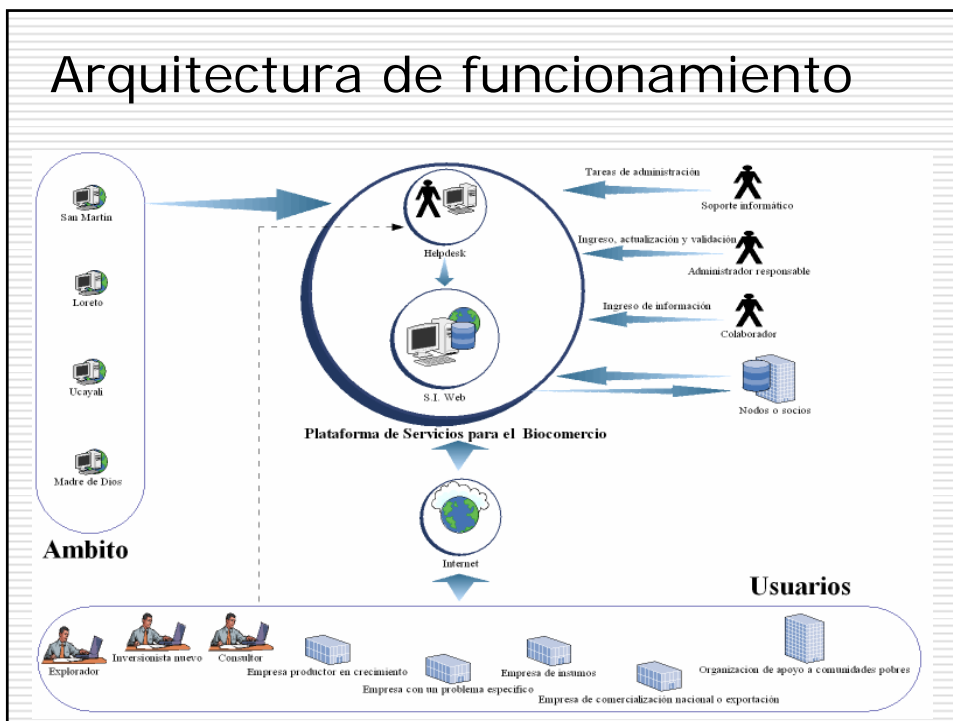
Arquitectura de funcionamiento

San Martin

Loreto

Ucayali

Madre de Dios

Ambito

Helpdesk

S.I. Web

Tareas de administración

Soporte informático

Ingreso, actualización y validación

Administrador responsable

Ingreso de información

Colaborador

Nodos o socios

Plataforma de Servicios para el Biocomercio

Internet

Usuarios

Explorador

Inversionista nuevo

Consultor

Empresa productor en crecimiento

Empresa con un problema especifico

Empresa de insumos

Empresa de comercialización nacional o exportación

Organizacion de apoyo a comunidades pobres